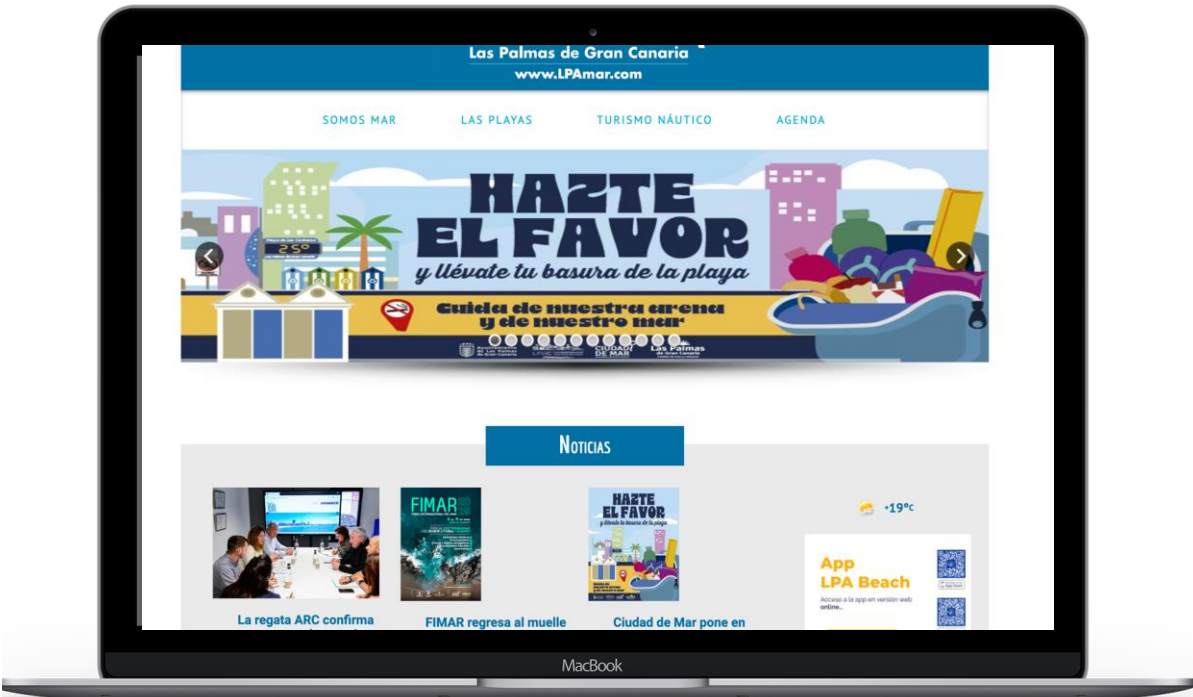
Las Palmas de Gran Canaria
www.LPAmar.com

SOMOS MAR
LAS PLAYAS
TURISMO NÁUTICO
AGENDA

25º

HAZTE EL FAVOR
y llévate tu basura de la playa
Cuida de nuestra arena y de nuestro mar

CIUDAD DE MAR
Las Palmas de Gran Canaria

Noticias

FIMAR

HAZTE EL FAVOR
y llévate tu basura de la playa

+19ºC

App
LPA Beach
Acceso a la app en versión web online..

La regata ARC confirma

FIMAR regresa al muelle

Ciudad de Mar pone en

MacBook